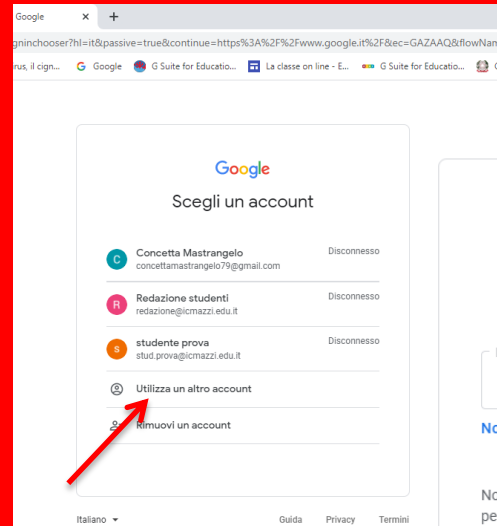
Google ×
+
gninchooser?hl=it&passive=true&continue=https%3A%2F%2Fwww.google.it%2F&ec=GAZAAQ&flowNam
rus, il cign... Google G Suite for Educatio... La classe on line - E... G Suite for Educatio...

Google
Scegli un account

C Concetta Mastrangelo concettamastrangelo79@gmail.com Disconnesso
R Redazione studenti redazione@icmazzi.edu.it Disconnesso
S studente prova stud.prova@icmazzi.edu.it Disconnesso
Utilizza un altro account
Rimuovi un account

Italiano
Guida Privacy Termini

No
No
pe